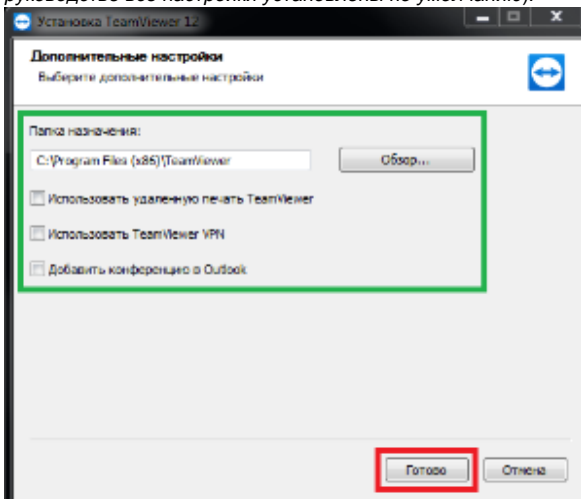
руководство все настройки установлены по умолчанию).

Установка TeamViewer 12

Дополнительные настройки
Выберите дополнительные настройки

Папка назначения:
C:\Program Files (x86)\TeamViewer
Обзор...
Использовать удаленную печать TeamViewer
Использовать TeamViewer VPN
Добавить конференцию в Outlook

Готово
Отмена